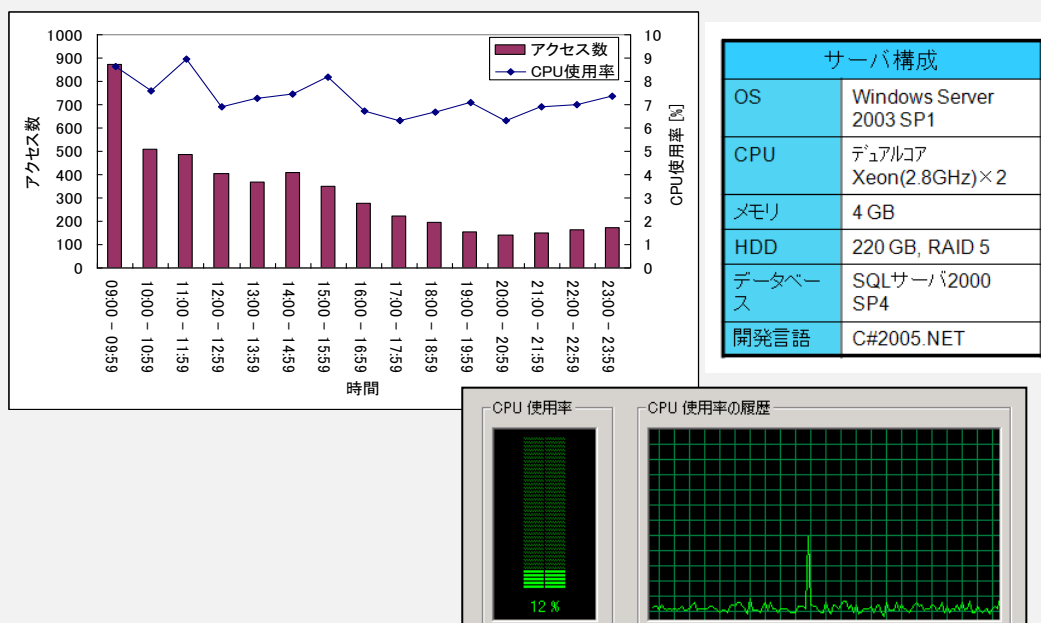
1000
900
800
700
600
500
400
300
200
100
0

アクセス数

10
9
8
7
6
5
4
3
2
1
0

CPU使用率 [%]

アクセス数
CPU使用率

09:00 – 09:59
10:00 – 10:59
11:00 – 11:59
12:00 – 12:59
13:00 – 13:59
14:00 – 14:59
15:00 – 15:59
16:00 – 16:59
17:00 – 17:59
18:00 – 18:59
19:00 – 19:59
20:00 – 20:59
21:00 – 21:59
22:00 – 22:59
23:00 – 23:59

時間

| サーバ構成 | |
|---|---|
| OS | Windows Server 2003 SP1 |
| CPU | デュアルコア Xeon(2.8GHz)×2 |
| メモリ | 4 GB |
| HDD | 220 GB, RAID 5 |
| データベース | SQLサーバ2000 SP4 |
| 開発言語 | C#2005.NET |

CPU 使用率
12 %
CPU 使用率の履歴